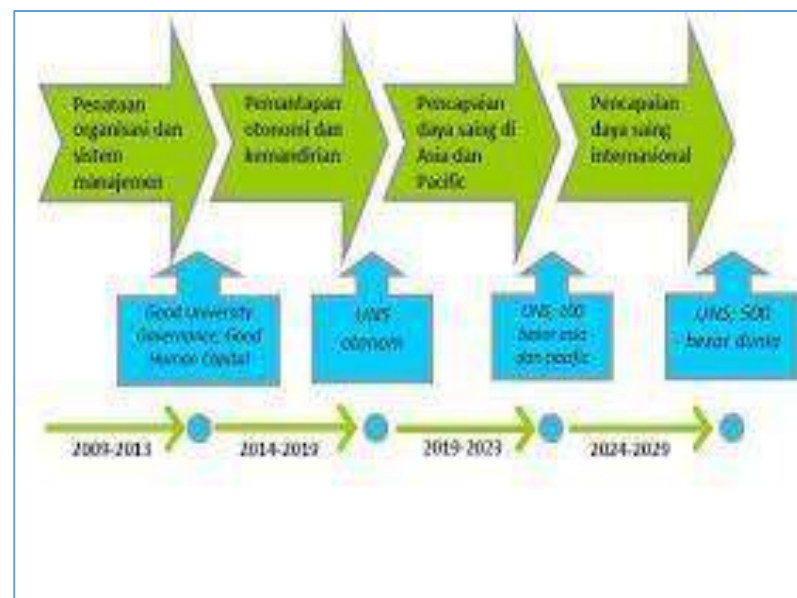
Penataan organisasi dan sistem manajemen

Pemantapan otonomi dan kemandirian

Pencapaian daya saing di Asia dan Pacific

Pencapaian daya saing internasional

Good University Governance; Good Human Capital

UNS otonomi

UNS: 500 besar asia dan pacific

UNS: 500 besar dunia

2009-2013

2014-2019

2019-2023

2024-2029